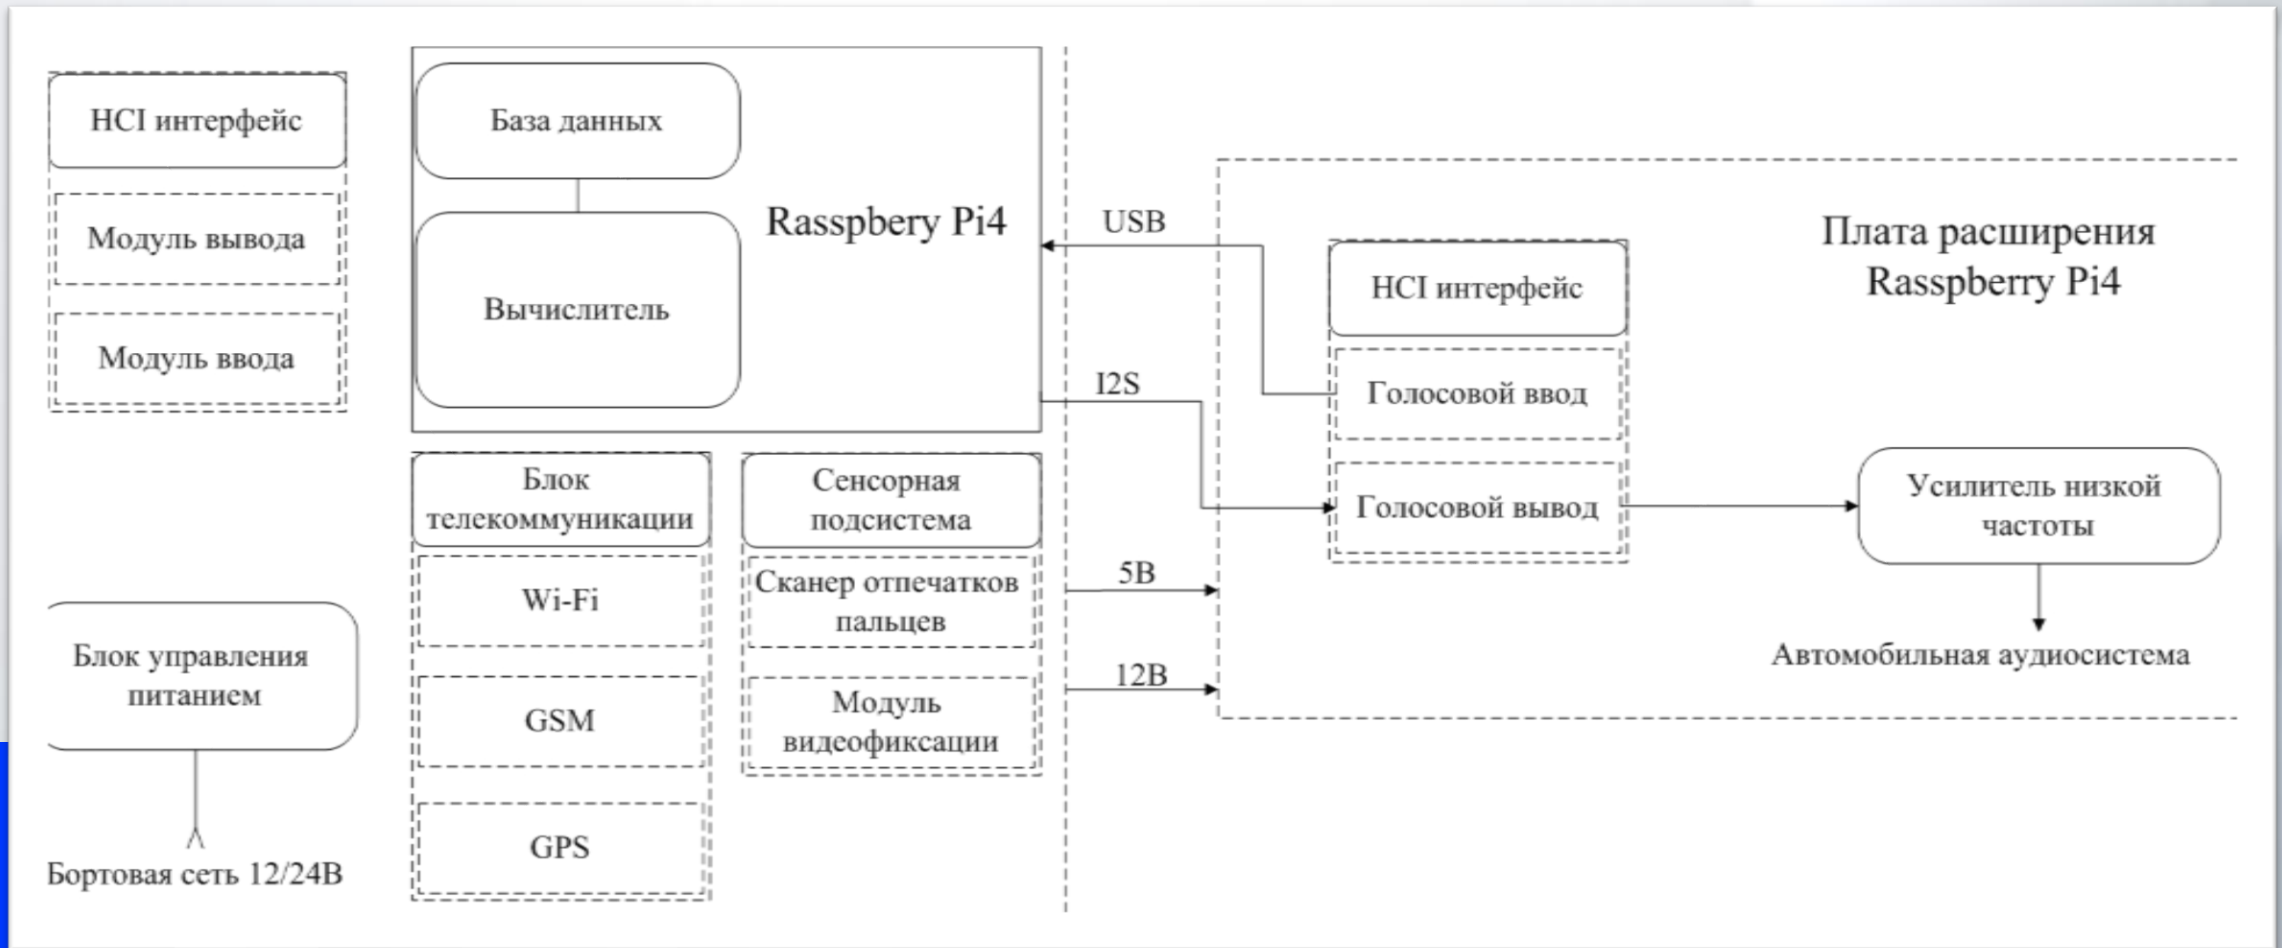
HCI интерфейс

Модуль вывода

Модуль ввода

База данных

Вычислитель

Rasspbery Pi4

USB

I2S

Плата расширения Rasspbery Pi4

HCI интерфейс

Голосовой ввод

Голосовой вывод

Усилитель низкой частоты

Автомобильная аудиосистема

Блок телекоммуникации

Wi-Fi

GSM

GPS

Сенсорная подсистема

Сканер отпечатков пальцев

Модуль видеофиксации

5В

12В

Блок управления питанием

Бортовая сеть 12/24В